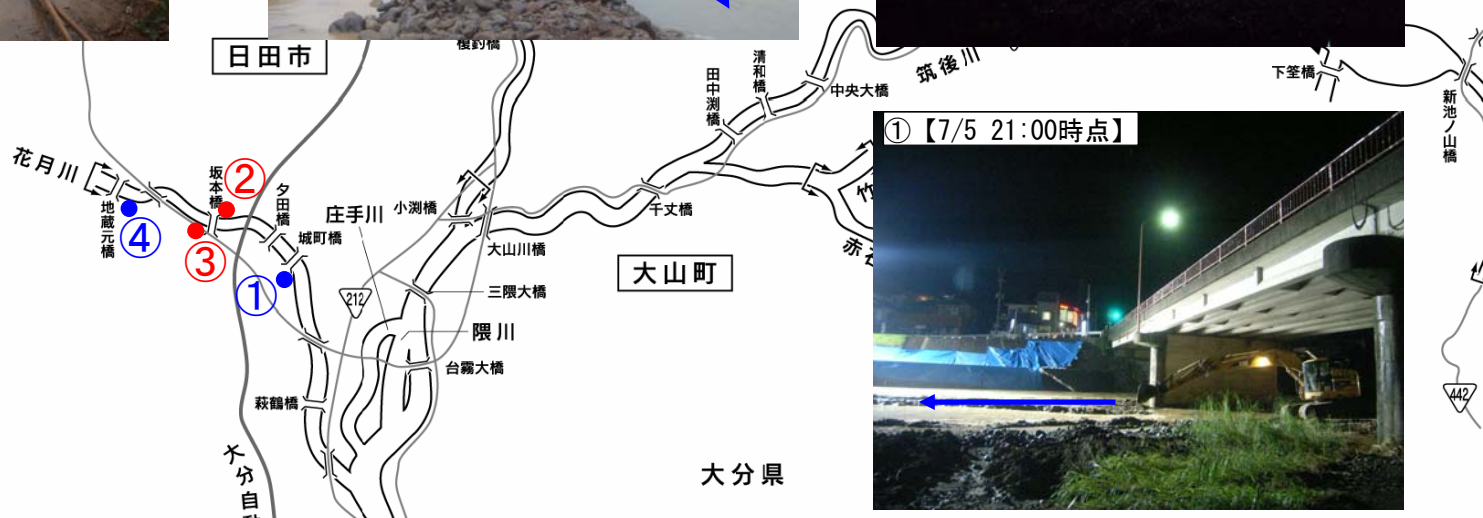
日田市

榎釣橋

田中渕橋

清和橋

中央大橋

筑後川

下筌橋

新池ノ山橋

花月川

坂本橋

②

夕田橋

地蔵元橋

④

③

城町橋

①

庄手川

小渕橋

大山川橋

千丈橋

竹

赤石

大山町

212

三隈大橋

隈川

台霧大橋

萩鶴橋

大分自動

大分県

①【7/5 21:00時点】

442